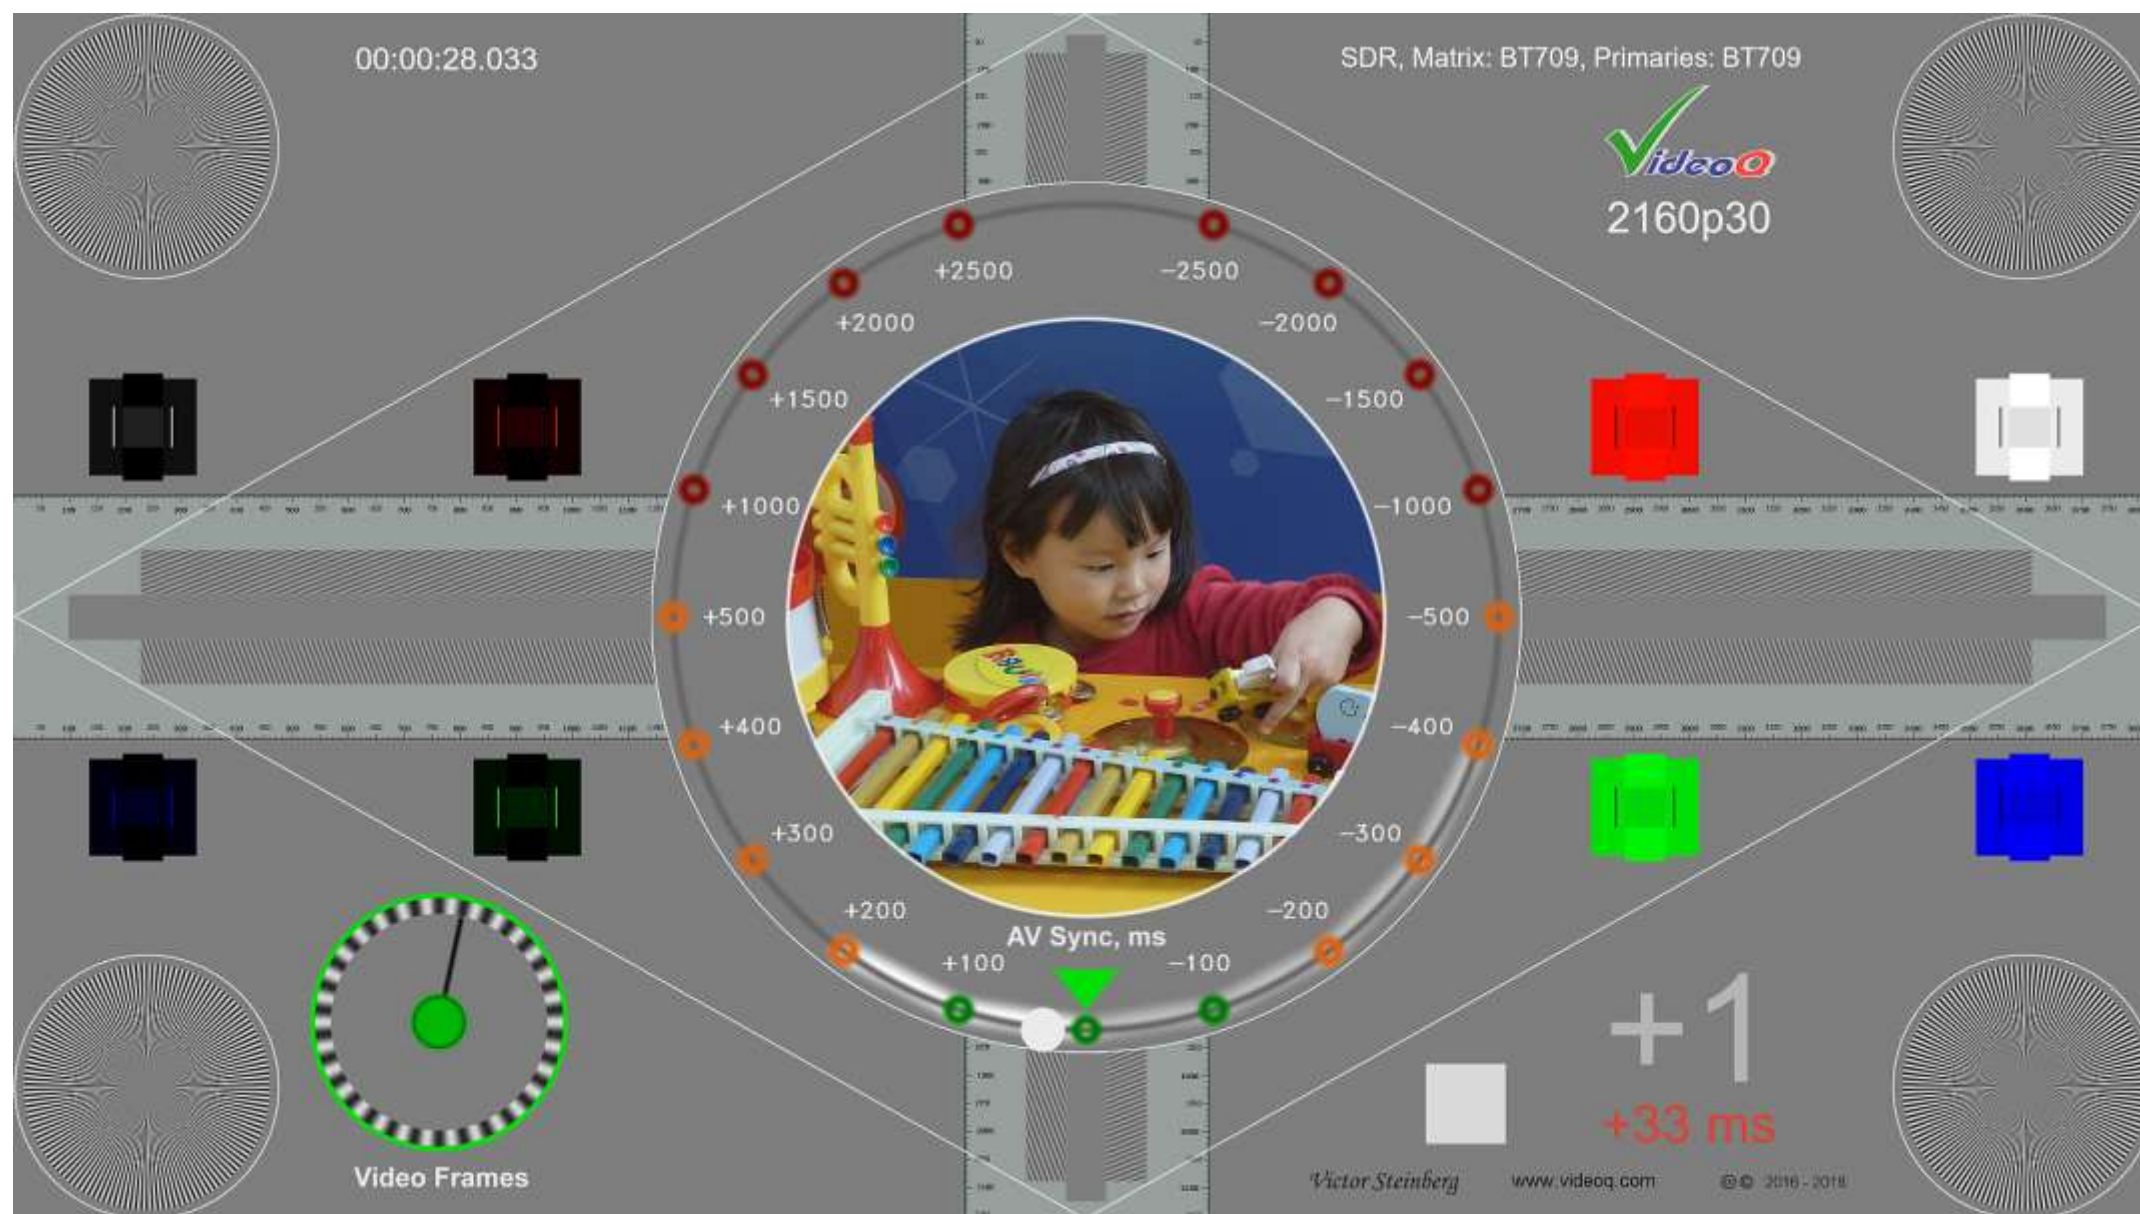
00:00:28.033

SDR, Matrix: BT709, Primaries: BT709

VideoQ

2160p30

+2500

–2500

+2000

–2000

+1500

–1500

+1000

–1000

+500

–500

+400

–400

+300

–300

+200

–200

AV Sync, ms

+100

–100

Video Frames

+1

+33 ms

Victor Steinberg

www.videoq.com

©© 2016 - 2018